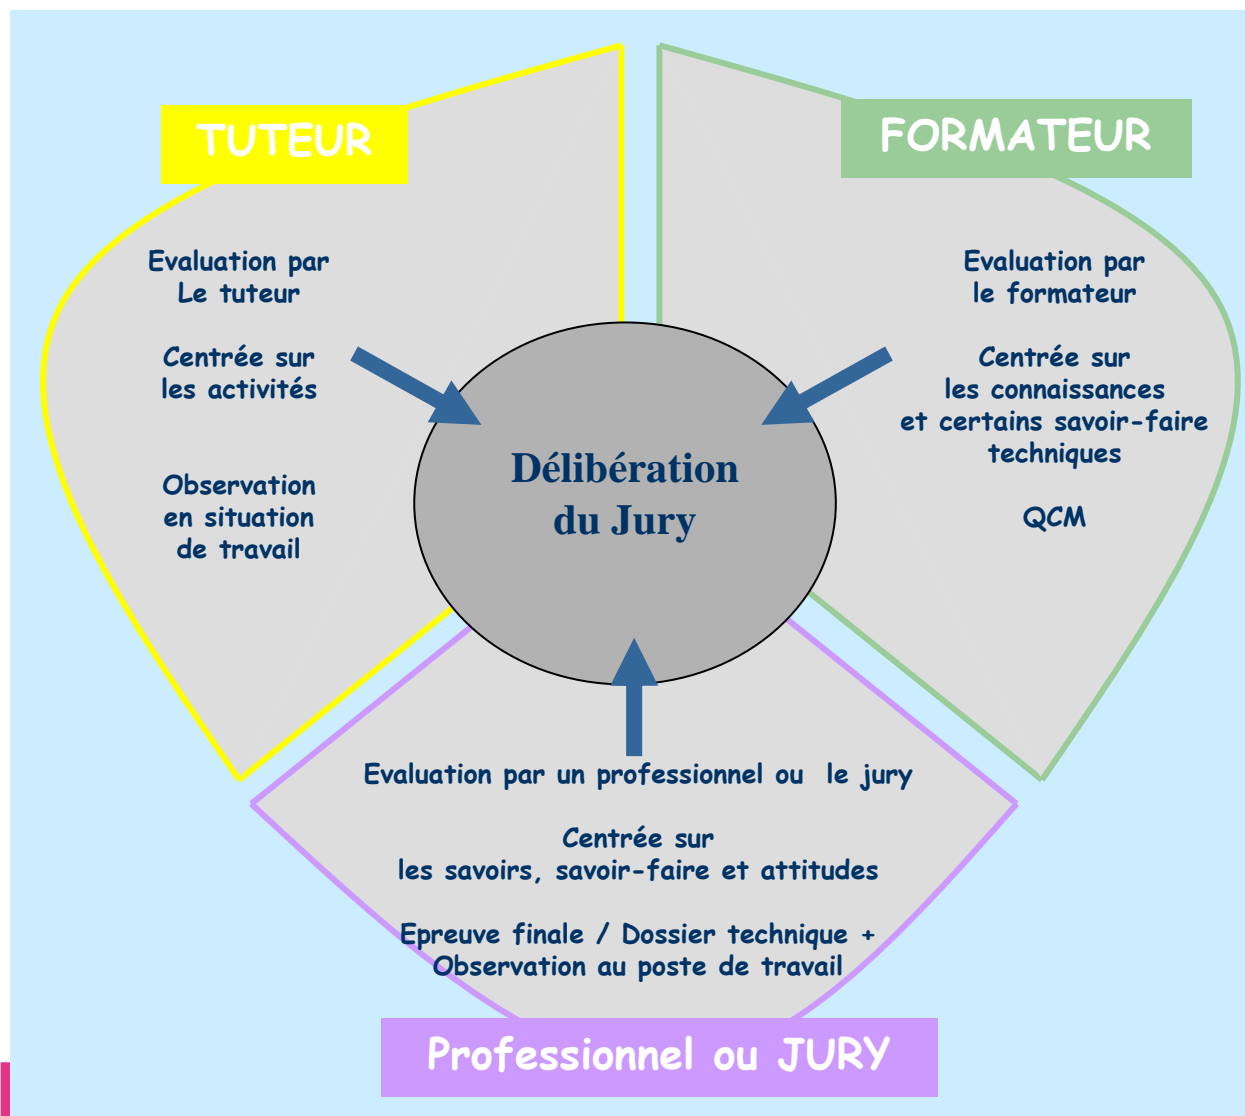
TUTEUR

Evaluation par Le tuteur

Centrée sur les activités

Observation en situation de travail

FORMATEUR

Evaluation par le formateur

Centrée sur les connaissances et certains savoir-faire techniques

QCM

Délibération du Jury

Evaluation par un professionnel ou le jury

Centrée sur les savoirs, savoir-faire et attitudes

Epreuve finale / Dossier technique + Observation au poste de travail

Professionnel ou JURY